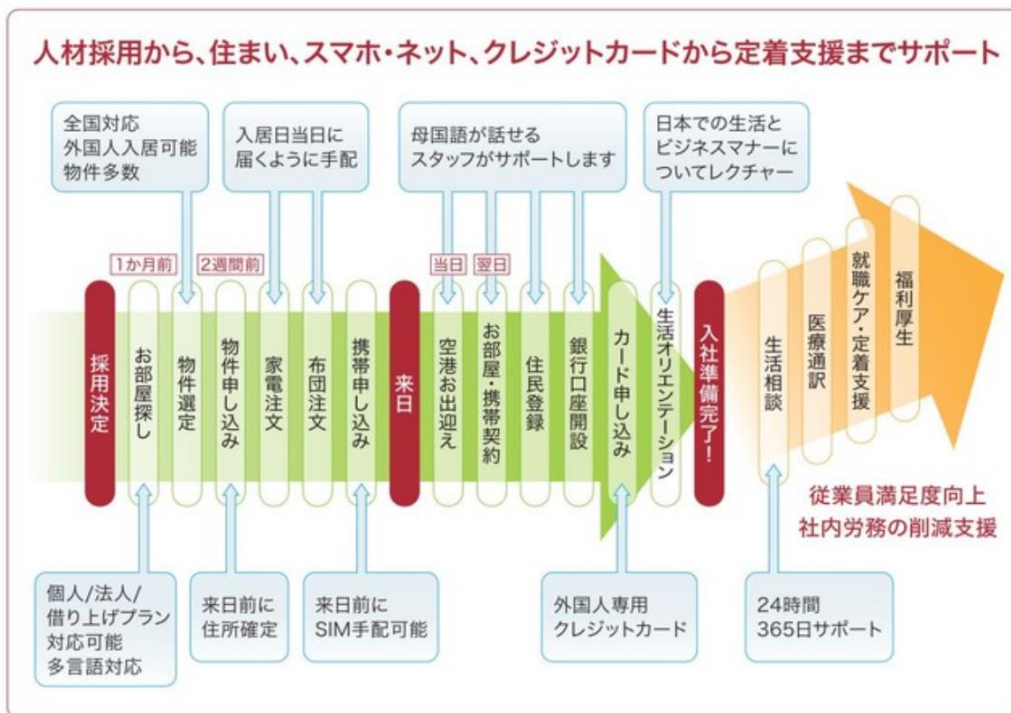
人材採用から、住まい、スマホ・ネット、クレジットカードから定着支援までサポート

全国対応
外国人入居可能
物件多数

入居日当日に
届くように手配

母国語が話せる
スタッフがサポートします

日本での生活と
ビジネスマナーに
ついてレクチャー

1か月前
2週間前
当日
翌日

採用決定
お部屋探し
物件選定
物件申し込み
家電注文
布団注文
携帯申し込み
来日
空港お出迎え
お部屋・携帯契約
住民登録
銀行口座開設
カード申し込み
生活オリエンテーション
入社準備完了！
生活相談
医療通訳
就職ケア・定着支援
福利厚生

従業員満足度向上
社内労務の削減支援

個人/法人/
借り上げプラン
対応可能
多言語対応

来日前に
住所確定

来日前に
SIM手配可能

外国人専用
クレジットカード

24時間
365日サポート